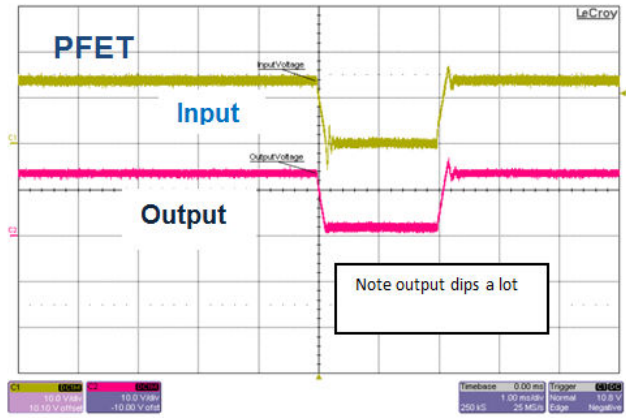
LeCroy

PFET

InputVoltage

Input

C1

OutputVoltage

C2

Output

Note output dips a lot

C1 DC1M
10.0 V/div
10.10 V offset

C2 DC1M
10.0 V/div
-10.00 V ofst

Timebase 0.00 ms
1.00 ms/div
250 kS 25 MS/s

Trigger C1 DC
Normal 10.8 V
Edge Negative